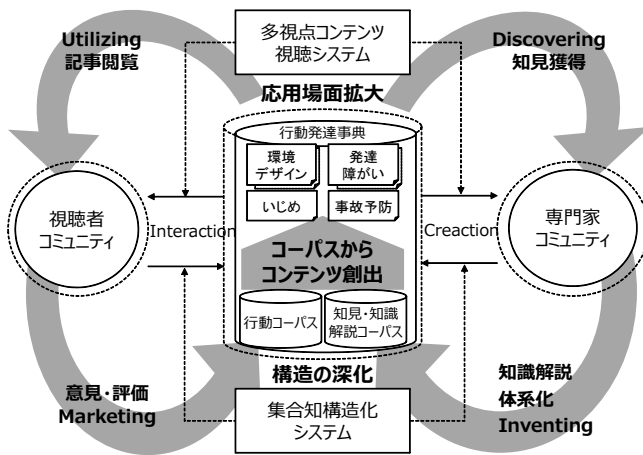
多視点コンテンツ
視聴システム

Utilizing
記事閲覧

Discovering
知見獲得

応用場面拡大

行動発達事典

環境
デザイン

発達
障がい

いじめ

事故予防

視聴者
コミュニティ

Interaction

コーパスから
コンテンツ創出

Creaction

専門家
コミュニティ

行動コーパス

知見・知識
解説コーパス

構造の深化

意見・評価
Marketing

集合知構造化
システム

知識解説
体系化
Inventing